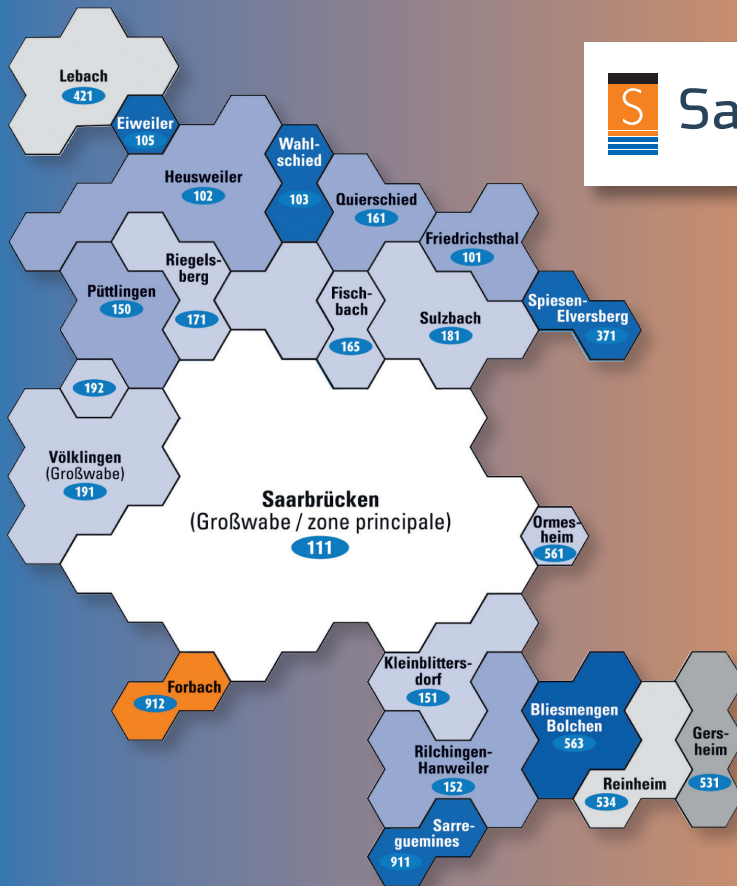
Sa

Lebach
421

Eiweiler
105

Heusweiler
102

Wahlschied
103

Quierschied
161

Friedrichsthal
101

Riegelsberg
171

Püttlingen
150

Fischbach
165

Sulzbach
181

Spiesen-Elversberg
371

192

Völklingen
(Großwabe)
191

Saarbrücken
(Großwabe / zone principale)
111

Ormesheim
561

Forbach
912

Kleinblittersdorf
151

Bliesmengen Bolchen
563

Gersheim
531

Rilchingen-Hanweiler
152

Reinheim
534

Sarreguemines
911